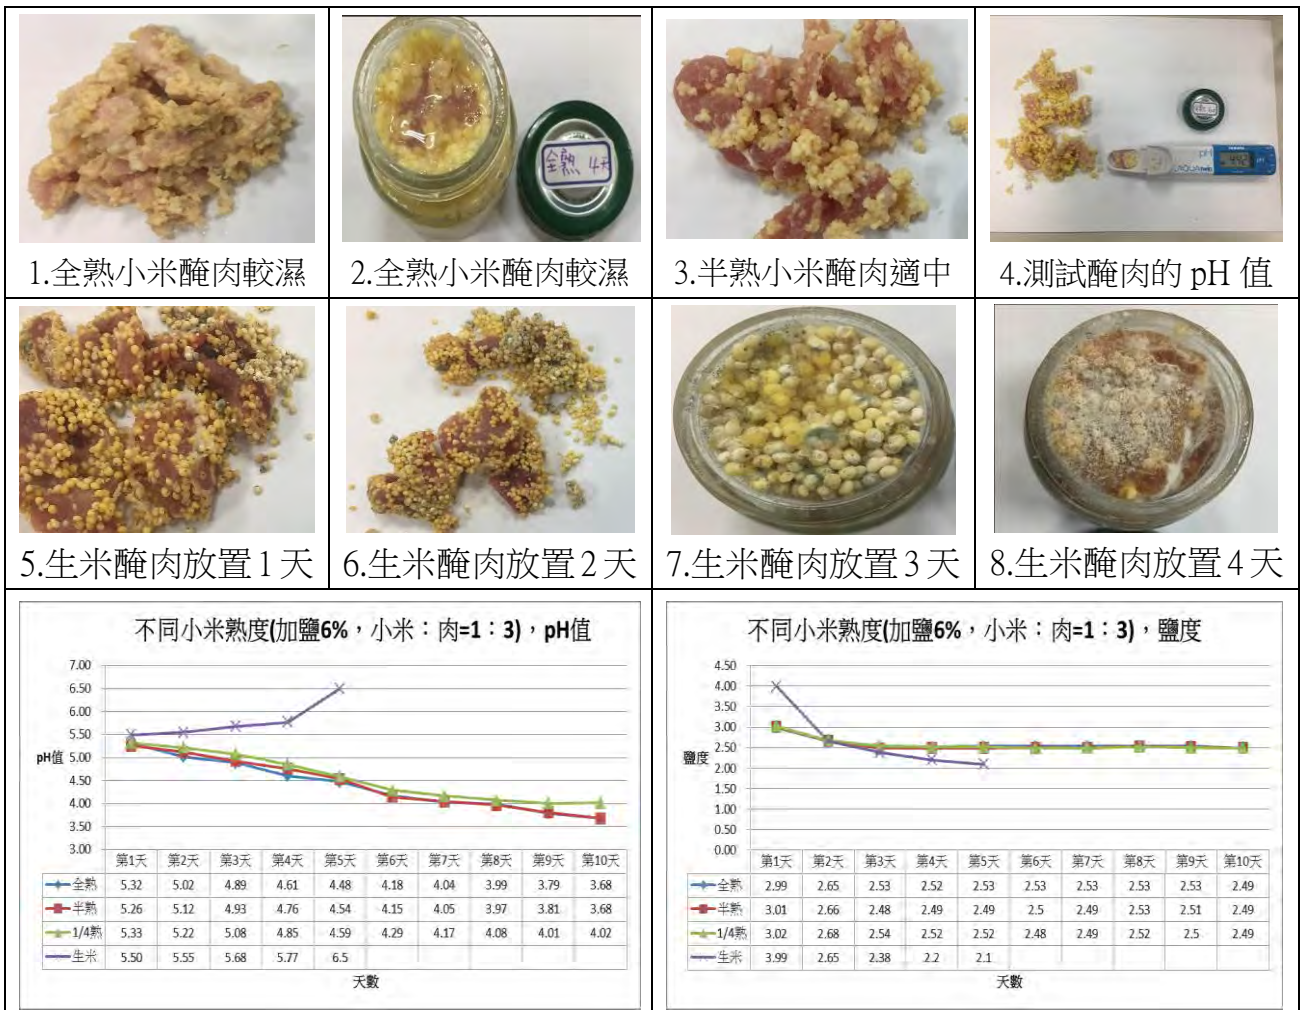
全熟 4天

1.全熟小米醃肉較濕

2.全熟小米醃肉較濕

3.半熟小米醃肉適中

4.測試醃肉的 pH 值

5.生米醃肉放置 1 天

6.生米醃肉放置 2 天

7.生米醃肉放置 3 天

8.生米醃肉放置 4 天

不同小米熟度(加鹽6%，小米：肉=1：3)，pH值

pH值

7.00
6.50
6.00
5.50
5.00
4.50
4.00
3.50
3.00

| | 第1天 | 第2天 | 第3天 | 第4天 | 第5天 | 第6天 | 第7天 | 第8天 | 第9天 | 第10天 |
|---|---|---|---|---|---|---|---|---|---|---|
| 全熟 | 5.32 | 5.02 | 4.89 | 4.61 | 4.48 | 4.18 | 4.04 | 3.99 | 3.79 | 3.68 |
| 半熟 | 5.26 | 5.12 | 4.93 | 4.76 | 4.54 | 4.15 | 4.05 | 3.97 | 3.81 | 3.68 |
| 1/4熟 | 5.33 | 5.22 | 5.08 | 4.85 | 4.59 | 4.29 | 4.17 | 4.08 | 4.01 | 4.02 |
| 生米 | 5.50 | 5.55 | 5.68 | 5.77 | 6.5 | | | | | |

天數

不同小米熟度(加鹽6%，小米：肉=1：3)，鹽度

鹽度

4.50
4.00
3.50
3.00
2.50
2.00
1.50
1.00
0.50
0.00

| | 第1天 | 第2天 | 第3天 | 第4天 | 第5天 | 第6天 | 第7天 | 第8天 | 第9天 | 第10天 |
|---|---|---|---|---|---|---|---|---|---|---|
| 全熟 | 2.99 | 2.65 | 2.53 | 2.52 | 2.53 | 2.53 | 2.53 | 2.53 | 2.53 | 2.49 |
| 半熟 | 3.01 | 2.66 | 2.48 | 2.49 | 2.49 | 2.5 | 2.49 | 2.53 | 2.51 | 2.49 |
| 1/4熟 | 3.02 | 2.68 | 2.54 | 2.52 | 2.52 | 2.48 | 2.49 | 2.52 | 2.5 | 2.49 |
| 生米 | 3.99 | 2.65 | 2.38 | 2.2 | 2.1 | | | | | |

天數